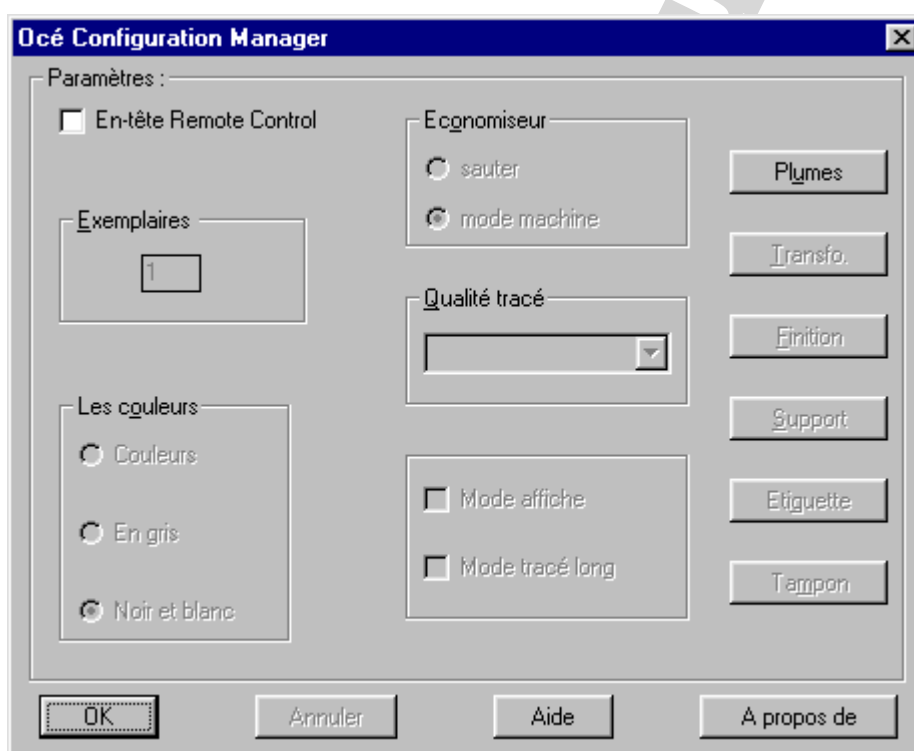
Océ Configuration Manager

Paramètres :

En-tête Remote Control

Exemplaires

1

Les couleurs

Couleurs

En gris

Noir et blanc

Economiseur

sauter

mode machine

Qualité tracé

Mode affiche

Mode tracé long

Plumes

Transfo.

Finition

Support

Etiquette

Tampon

OK

Annuler

Aide

A propos de